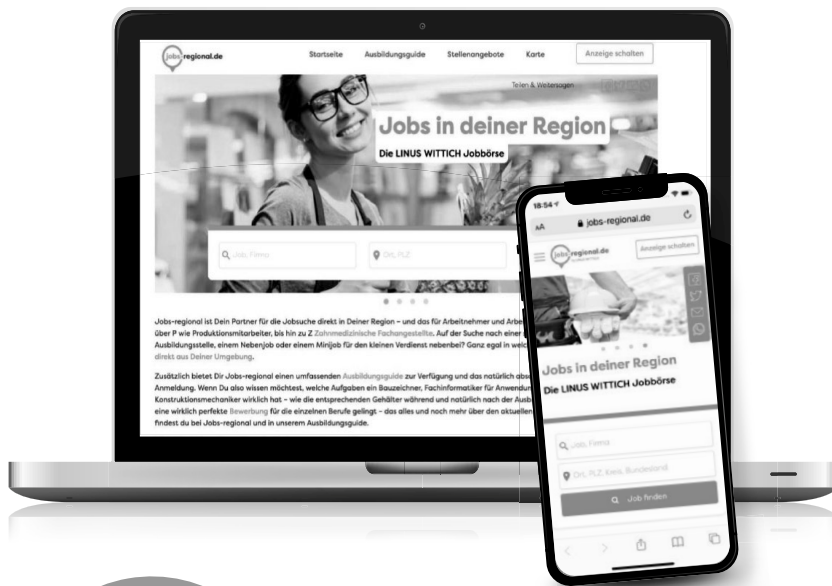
jobs-regional.de

Startseite Ausbildungsguide Stellenangebote Karte Anzeige schalten

Teilen & Weitersagen

Jobs in deiner Region

Die LINUS WITTICH Jobbörse

Job, Firma

Ort, PLZ

Jobs-regional ist Dein Partner für die Jobsuche direkt in Deiner Region – und das für Arbeitnehmer und Arbe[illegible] über P wie Produktionsmitarbeiter, bis hin zu Z Zahnmedizinische Fachangestellte. Auf der Suche nach einer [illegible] Ausbildungsstelle, einem Nebenjob oder einem Minijob für den kleinen Verdienst nebenbei? Ganz egal in welc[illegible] direkt aus Deiner Umgebung.

Zusätzlich bietet Dir Jobs-regional einen umfassenden Ausbildungsguide zur Verfügung und das natürlich abs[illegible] Anmeldung. Wenn Du also wissen möchtest, welche Aufgaben ein Bauzeichner, Fachinformatiker für Anwendun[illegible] Konstruktionsmechaniker wirklich hat – wie die entsprechenden Gehälter während und natürlich nach der Ausb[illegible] eine wirklich perfekte Bewerbung für die einzelnen Berufe gelingt – das alles und noch mehr über den aktuellen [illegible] findest du bei Jobs-regional und in unserem Ausbildungsguide.

18:54

AA jobs-regional.de

jobs-regional.de

Anzeige schalten

Jobs in deiner Region

Die LINUS WITTICH Jobbörse

Job, Firma

Ort, PLZ, Kreis, Bundesland

Job finden